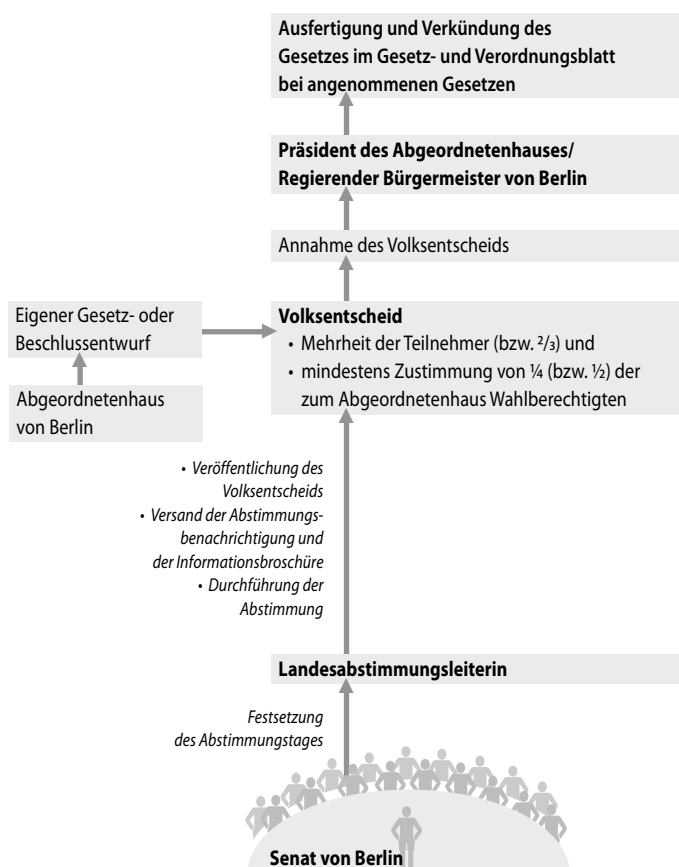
Ausfertigung und Verkündung des Gesetzes im Gesetz- und Verordnungsblatt bei angenommenen Gesetzen

Präsident des Abgeordnetenhauses/ Regierender Bürgermeister von Berlin

Annahme des Volksentscheids

Eigener Gesetz- oder Beschlussentwurf

Abgeordnetenhaus von Berlin

Volksentscheid
• Mehrheit der Teilnehmer (bzw. $\frac{2}{3}$) und
• mindestens Zustimmung von $\frac{1}{4}$ (bzw. $\frac{1}{2}$) der zum Abgeordnetenhaus Wahlberechtigten

• Veröffentlichung des Volksentscheids
• Versand der Abstimmungsbenachrichtigung und der Informationsbroschüre
• Durchführung der Abstimmung

Landesabstimmungsleiterin

Festsetzung des Abstimmungstages

Senat von Berlin